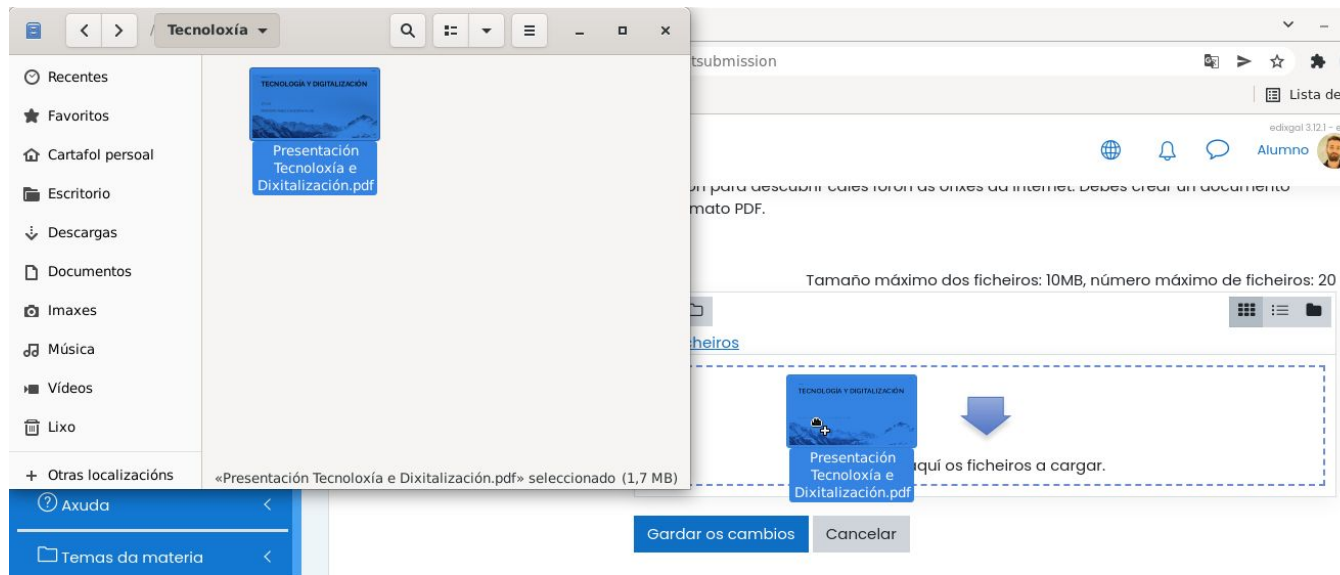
Tecnoloxía

Recentes
Favoritos
Cartafol persoal
Escritorio
Descargas
Documentos
Imaxes
Música
Vídeos
Lixo
+ Otras localizacións

TECNOLOGÍA Y DIGITALIZACIÓN
Presentación Tecnoloxía e Dixitalización.pdf

«Presentación Tecnoloxía e Dixitalización.pdf» seleccionado (1,7 MB)

tsubmission

Lista de

edixgal 3.12.1 - e

Alumno

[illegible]n para descubrir cales foron as orixes da internet. Debes crear un documento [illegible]mato PDF.

Tamaño máximo dos ficheiros: 10MB, número máximo de ficheiros: 20

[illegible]cheiros

TECNOLOGÍA Y DIGITALIZACIÓN
Presentación Tecnoloxía e Dixitalización.pdf

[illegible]quí os ficheiros a cargar.

Axuda

Temas da materia

Gardar os cambios
Cancelar